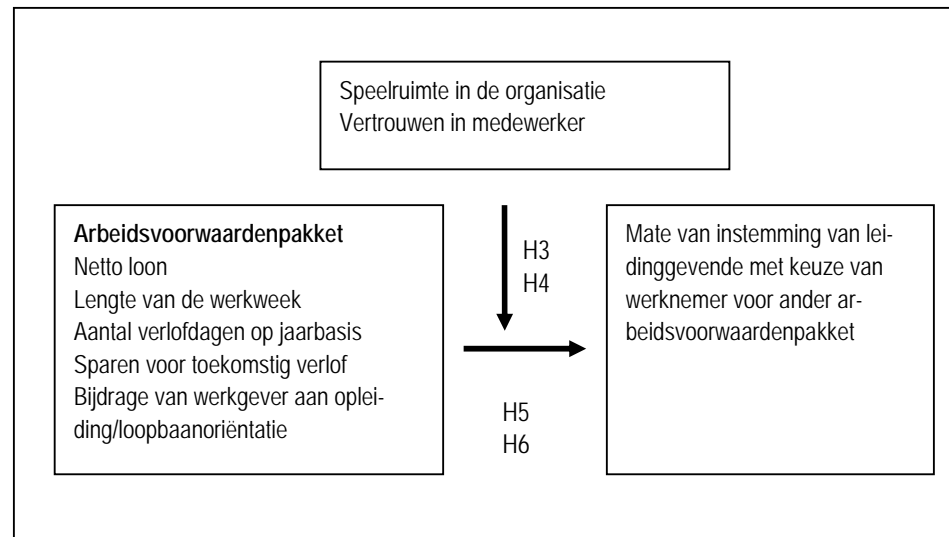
Speelruimte in de organisatie
Vertrouwen in medewerker

**Arbeidsvoorwaardenpakket**
Netto loon
Lengte van de werkweek
Aantal verlofdagen op jaarbasis
Sparen voor toekomstig verlof
Bijdrage van werkgever aan opleiding/loopbaanoriëntatie

H3
H4

H5
H6

Mate van instemming van leidinggevende met keuze van werknemer voor ander arbeidsvoorwaardenpakket